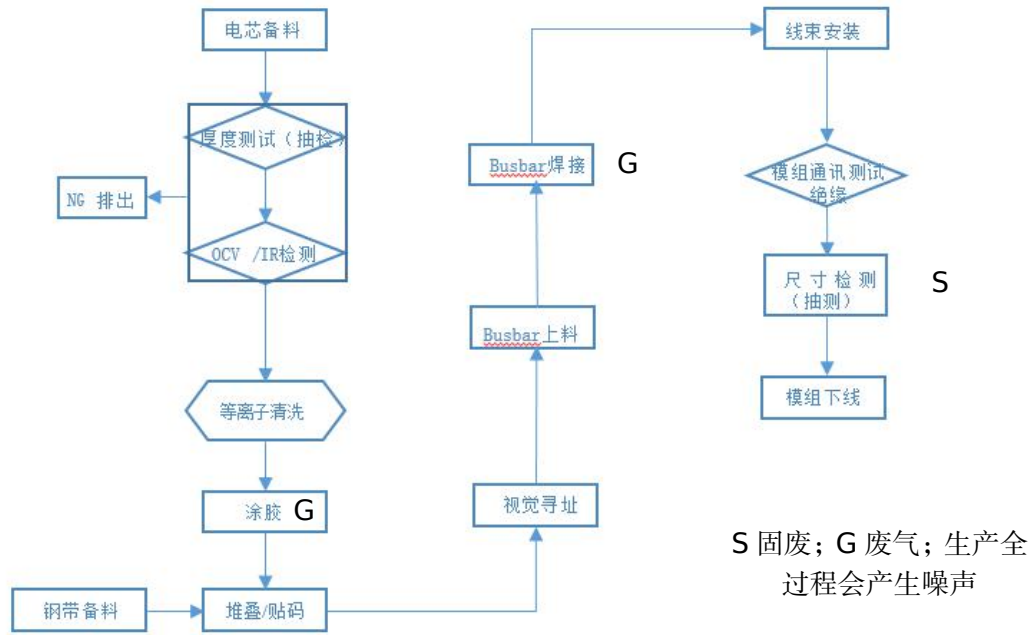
电芯备料

厚度测试（抽检）

NG 排出

OCV /IR检测

等离子清洗

涂胶 G

钢带备料

堆叠/贴码

视觉寻址

Busbar上料

Busbar焊接 G

线束安装

模组通讯测试绝缘

尺寸检测（抽测） S

模组下线

S 固废；G 废气；生产全过程会产生噪声